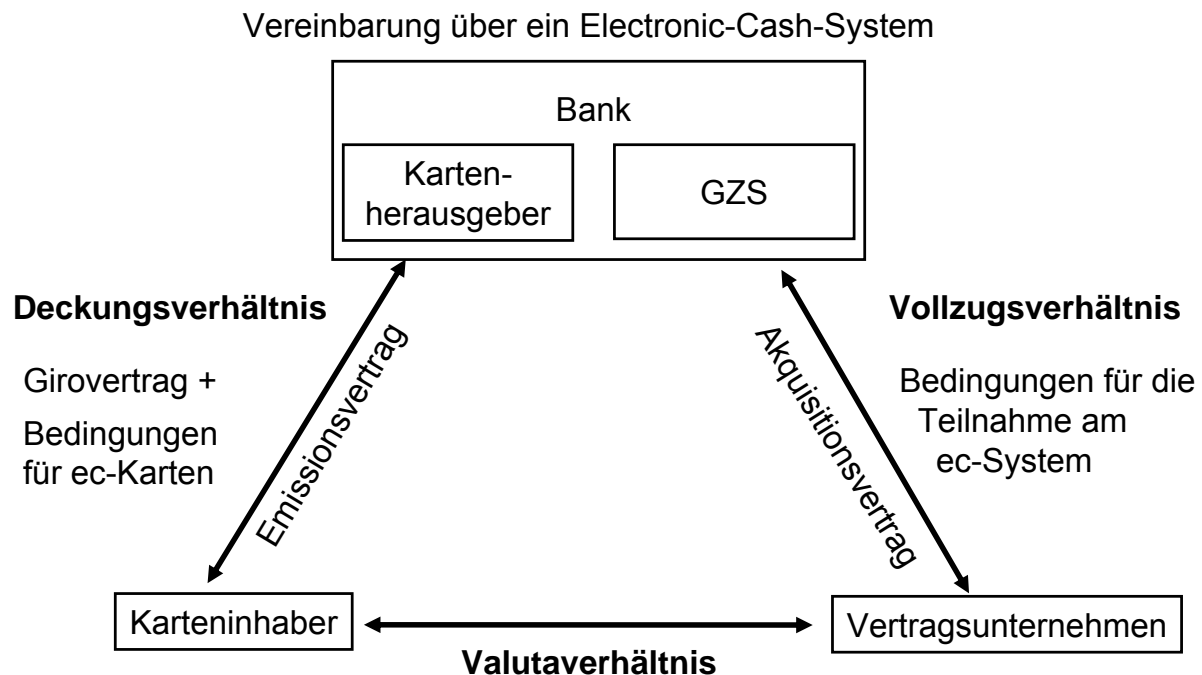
Vereinbarung über ein Electronic-Cash-System

Bank

Kartenherausgeber

GZS

**Deckungsverhältnis**

Girovertrag +

Bedingungen für ec-Karten

Emissionsvertrag

Akquisitionsvertrag

**Vollzugsverhältnis**

Bedingungen für die Teilnahme am ec-System

Karteninhaber

Vertragsunternehmen

**Valutaverhältnis**